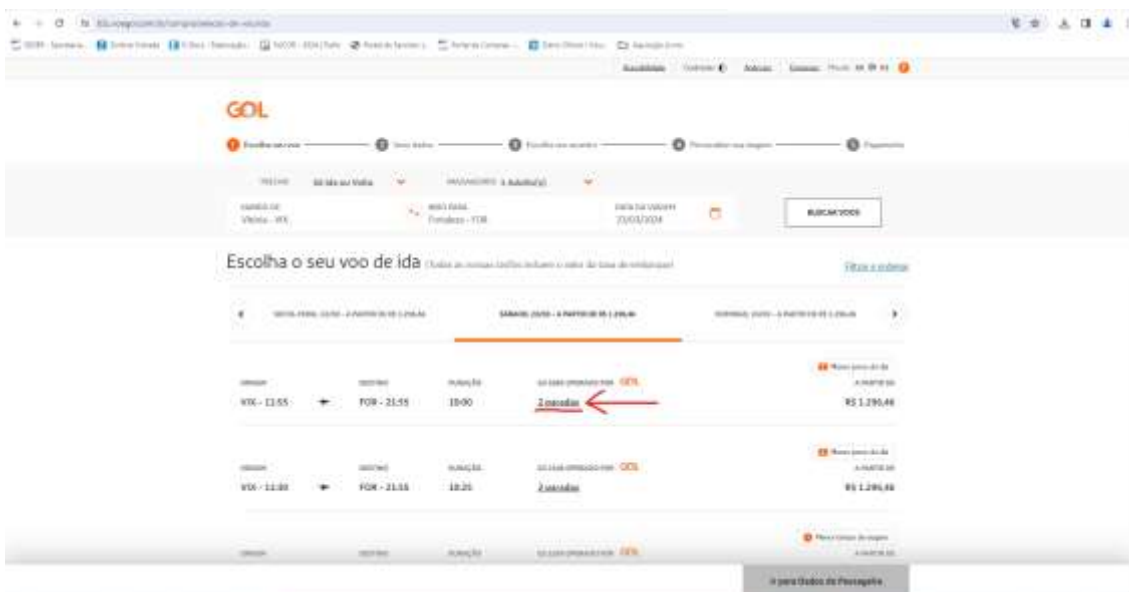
GOL

Escolha seu voo — Seus dados — Escolha seu assento — Personalize sua viagem — Pagamento

Só ida ou Volta

Vitória - VIX

Fortaleza - FOR

23/03/2024

BUSCAR VOOS

Escolha o seu voo de ida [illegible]

Filtrar e ordenar

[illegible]

SÁBADO, 23/03 - A PARTIR DE R$ 1.296,46

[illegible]

ORIGEM
VIX - 11:55

DESTINO
FOR - 21:55

DURAÇÃO
10:00

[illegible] GOL
2 paradas

Menor preço do dia
A PARTIR DE
R$ 1.296,46

ORIGEM
VIX - 11:30

DESTINO
FOR - 21:55

DURAÇÃO
10:25

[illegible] GOL
2 paradas

Menor preço do dia
A PARTIR DE
R$ 1.296,46

ORIGEM

DESTINO

DURAÇÃO

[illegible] GOL

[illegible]
A PARTIR DE

Ir para Dados do Passageiro